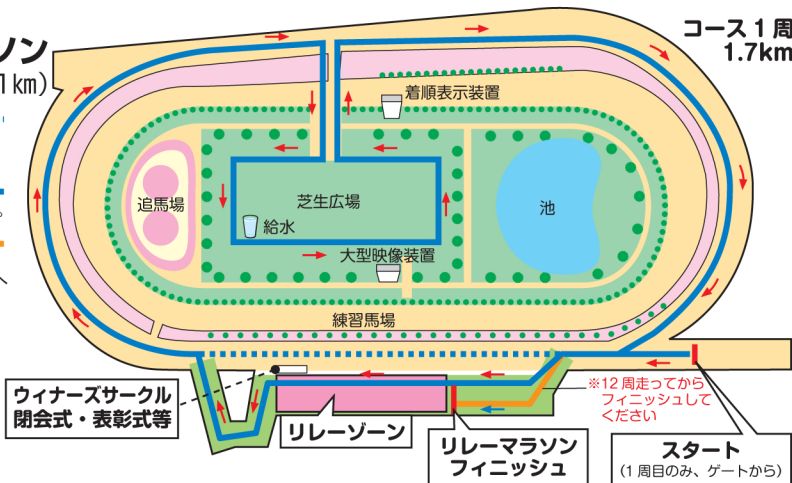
ソン
1㎞)

コース1周
1.7km

着順表示装置

追馬場

芝生広場

給水

池

大型映像装置

練習馬場

ウィナーズサークル
閉会式・表彰式等

リレーゾーン

リレーマラソン
フィニッシュ

※12周走ってから
フィニッシュして
ください

スタート
(1周目のみ、ゲートから)